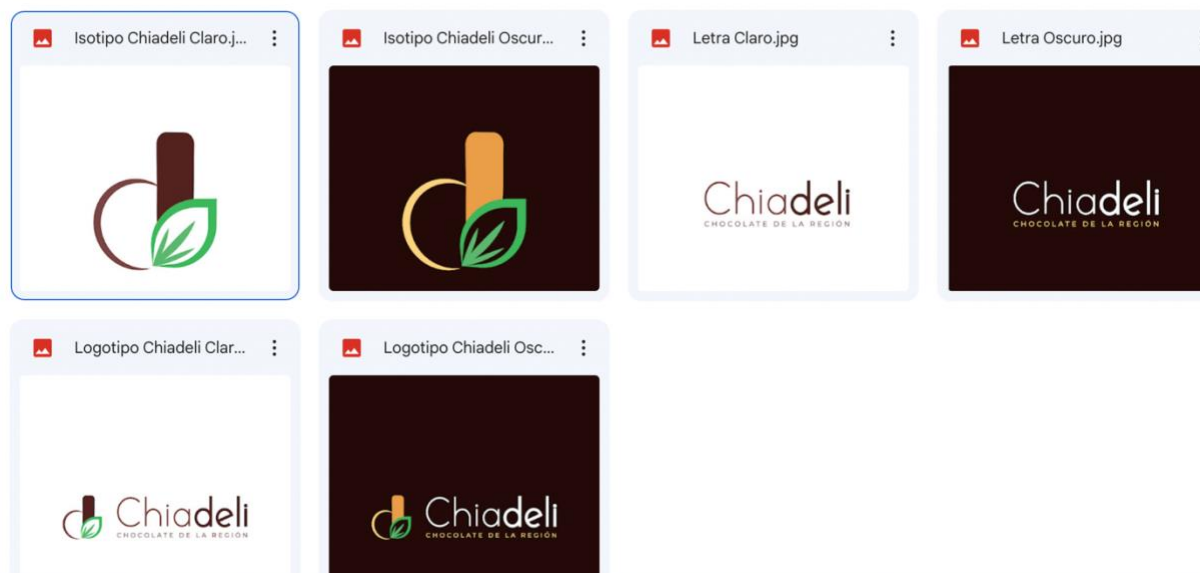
Isotipo Chiadeli Claro.j...

Isotipo Chiadeli Oscur...

Letra Claro.jpg

Chiadeli
CHOCOLATE DE LA REGIÓN

Letra Oscuro.jpg

Chiadeli
CHOCOLATE DE LA REGIÓN

Logotipo Chiadeli Clar...

Chiadeli
CHOCOLATE DE LA REGIÓN

Logotipo Chiadeli Osc...

Chiadeli
CHOCOLATE DE LA REGIÓN